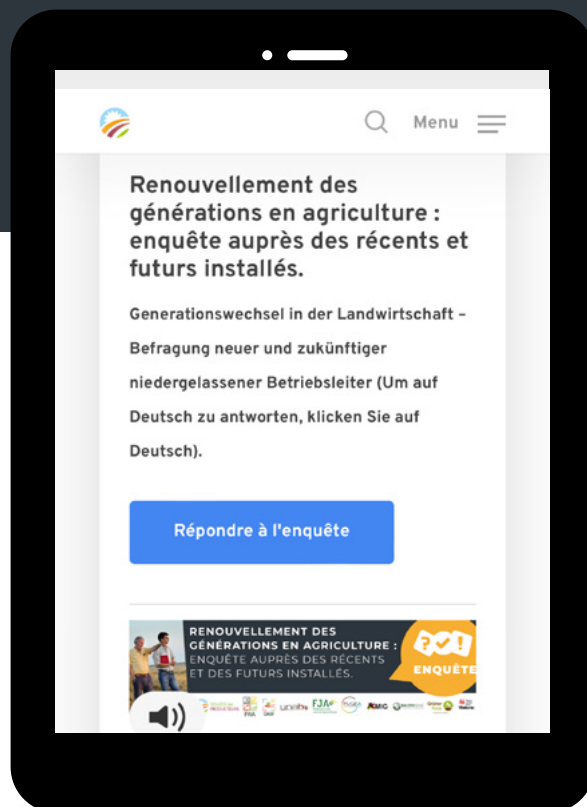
Menu

Renouvellement des générations en agriculture : enquête auprès des récents et futurs installés.

Generationswechsel in der Landwirtschaft – Befragung neuer und zukünftiger niedergelassener Betriebsleiter (Um auf Deutsch zu antworten, klicken Sie auf Deutsch).

Répondre à l'enquête

RENOUVELLEMENT DES GÉNÉRATIONS EN AGRICULTURE : ENQUÊTE AUPRÈS DES RÉCENTS ET DES FUTURS INSTALLÉS.

ENQUÊTE

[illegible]